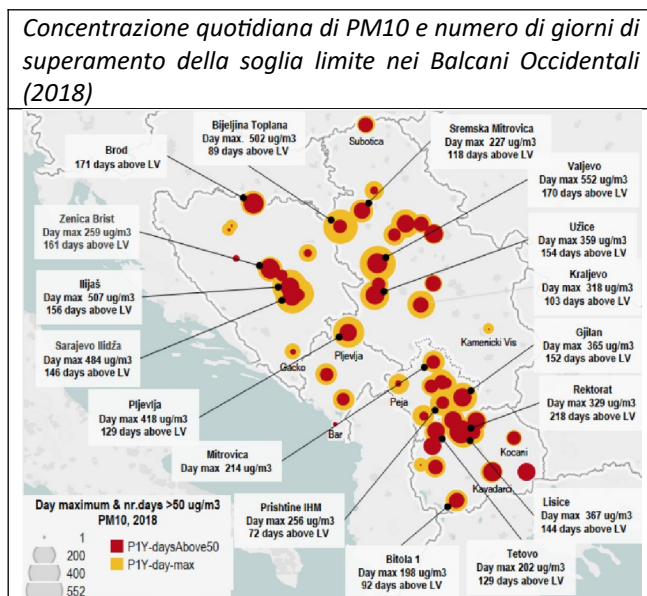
Concentrazione quotidiana di PM10 e numero di giorni di superamento della soglia limite nei Balcani Occidentali (2018)

Brod
171 days above LV

Bijeljina Toplana
Day max 502 ug/m3
89 days above LV

Subotica

Sremska Mitrovica
Day max 227 ug/m3
118 days above LV

Valjevo
Day max 552 ug/m3
170 days above LV

Zenica Brist
Day max 259 ug/m3
161 days above LV

Užice
Day max 359 ug/m3
154 days above LV

Ilijaš
Day max 507 ug/m3
156 days above LV

Kraljevo
Day max 318 ug/m3
103 days above LV

Sarajevo Ilidža
Day max 484 ug/m3
146 days above LV

Kamenicki Vis

Gjilan
Day max 365 ug/m3
152 days above LV

Pljevlja

Gacko

Pljevlja
Day max 418 ug/m3
129 days above LV

Peja

Rektorat
Day max 329 ug/m3
218 days above LV

Bar

Mitrovica
Day max 214 ug/m3

Kocani

Kavadarci

Day maximum & nr.days >50 ug/m3
PM10, 2018
1
200
400
552
P1Y-daysAbove50
P1Y-day-max

Prishtine IHM
Day max 256 ug/m3
72 days above LV

Lisice
Day max 367 ug/m3
144 days above LV

Bitola 1
Day max 198 ug/m3
92 days above LV

Tetovo
Day max 202 ug/m3
129 days above LV